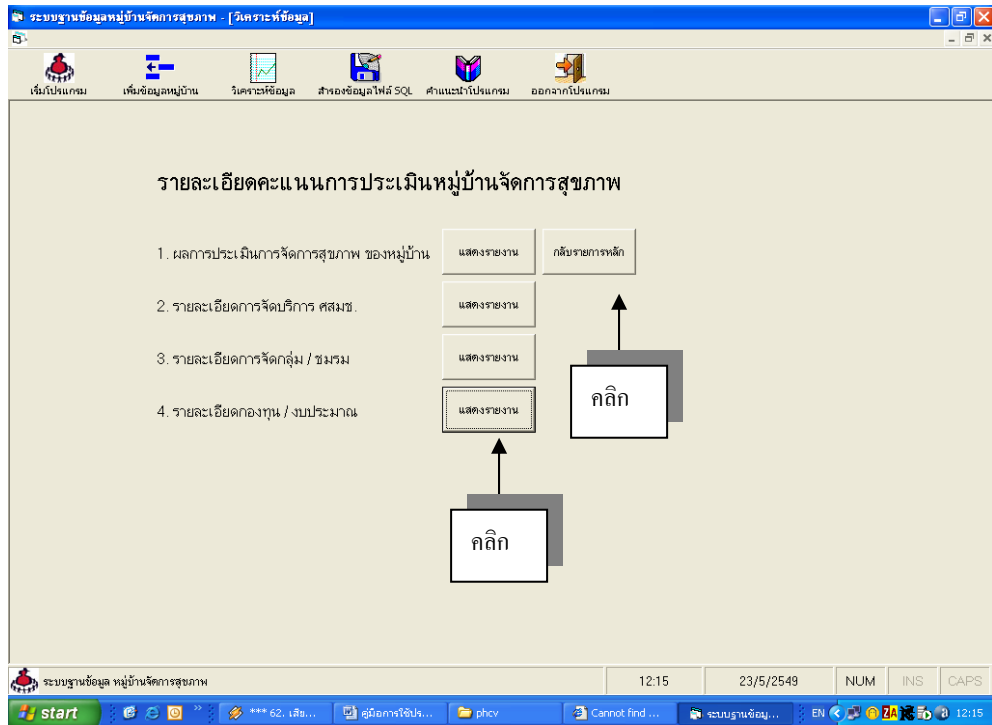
ระบบฐานข้อมูลหมู่บ้านจัดการสุขภาพ - [วิเคราะห์ข้อมูล]

เริ่มโปรแกรม เพิ่มข้อมูลหมู่บ้าน วิเคราะห์ข้อมูล สำรองข้อมูลไฟล์ SQL คำแนะนำโปรแกรม ออกจากโปรแกรม

รายละเอียดคะแนนการประเมินหมู่บ้านจัดการสุขภาพ

1. ผลการประเมินการจัดการสุขภาพ ของหมู่บ้าน แสดงรายงาน กลับรายการหลัก

2. รายละเอียดการจัดบริการ ศสมช. แสดงรายงาน

3. รายละเอียดการจัดกลุ่ม / ชมรม แสดงรายงาน

4. รายละเอียดกองทุน / งบประมาณ แสดงรายงาน

คลิก

คลิก

ระบบฐานข้อมูล หมู่บ้านจัดการสุขภาพ 12:15 23/5/2549 NUM INS CAPS

start *** 62. เสีย... คู่มือการใช้ปร... phcv Cannot find ... ระบบฐานข้อมู... EN 12:15